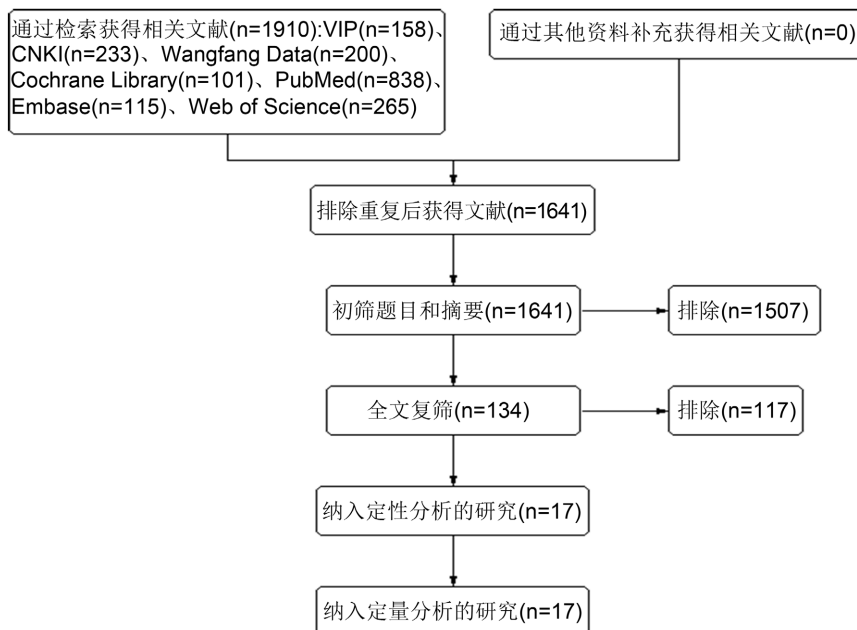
通过检索获得相关文献(n=1910):VIP(n=158)、CNKI(n=233)、Wangfang Data(n=200)、Cochrane Library(n=101)、PubMed(n=838)、Embase(n=115)、Web of Science(n=265)

通过其他资料补充获得相关文献(n=0)

排除重复后获得文献(n=1641)

初筛题目和摘要(n=1641)

排除(n=1507)

全文复筛(n=134)

排除(n=117)

纳入定性分析的研究(n=17)

纳入定量分析的研究(n=17)